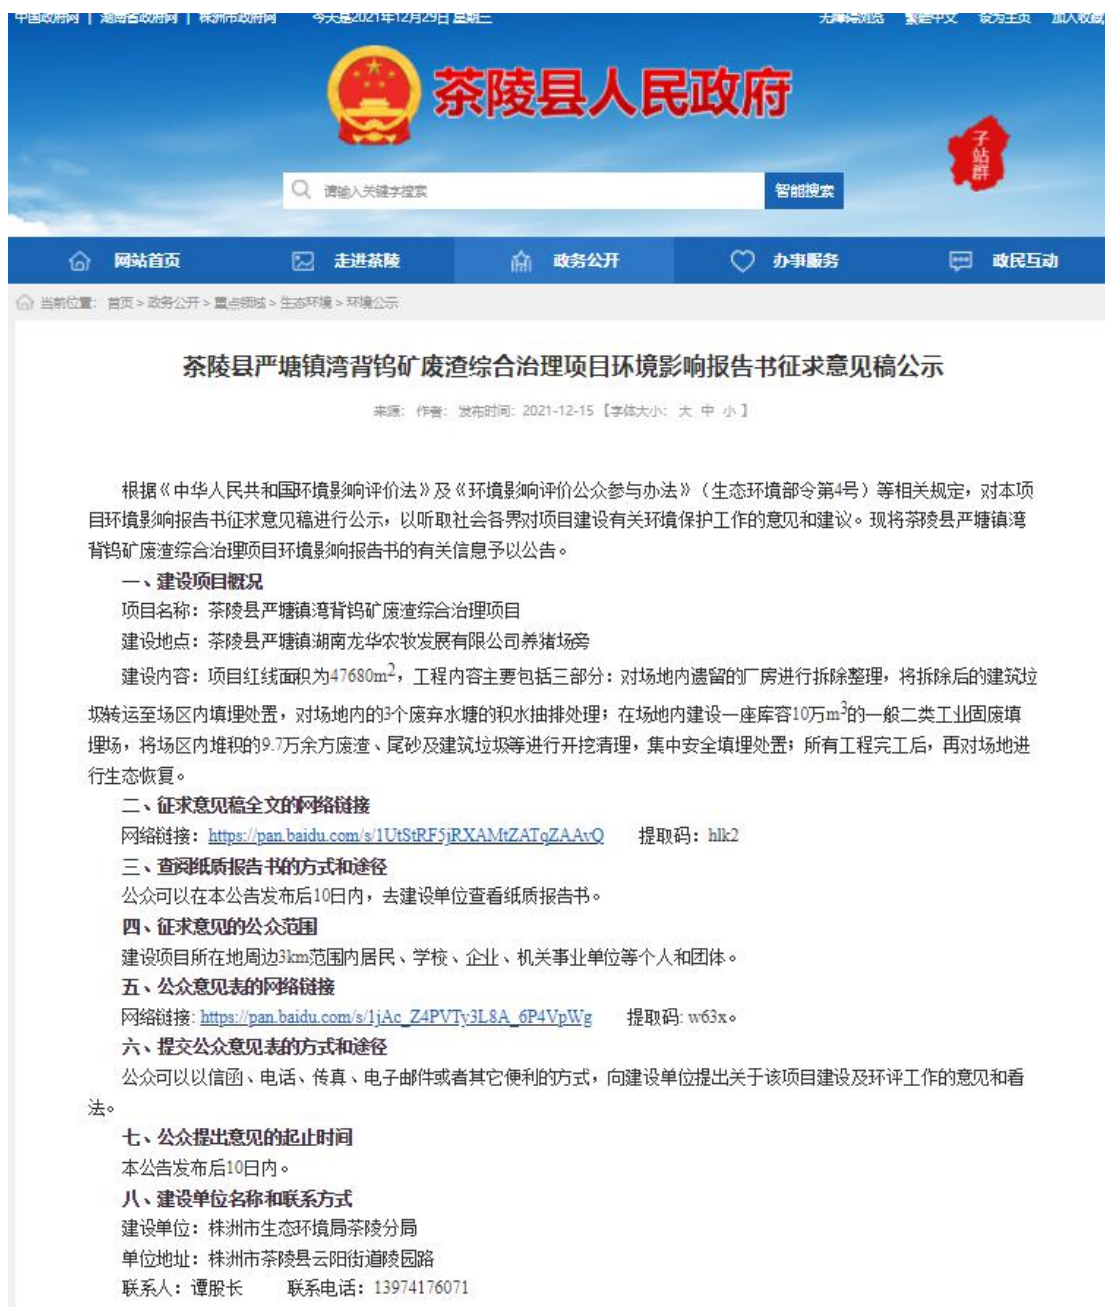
中国政府网 | 湖南省政府网 | 株洲市政府网　今天是2021年12月29日 星期三　无障碍浏览　繁體中文　设为主页　加入收藏

茶陵县人民政府

子站群

请输入关键字搜索　智能搜索

网站首页　走进茶陵　政务公开　办事服务　政民互动

当前位置：首页 > 政务公开 > 重点领域 > 生态环境 > 环境公示

茶陵县严塘镇湾背钨矿废渣综合治理项目环境影响报告书征求意见稿公示

来源：作者：发布时间：2021-12-15 【字体大小：大 中 小】

根据《中华人民共和国环境影响评价法》及《环境影响评价公众参与办法》（生态环境部令第4号）等相关规定，对本项目环境影响报告书征求意见稿进行公示，以听取社会各界对项目建设有关环境保护工作的意见和建议。现将茶陵县严塘镇湾背钨矿废渣综合治理项目环境影响报告书的有关信息予以公告。

一、建设项目概况

项目名称：茶陵县严塘镇湾背钨矿废渣综合治理项目

建设地点：茶陵县严塘镇湖南龙华农牧发展有限公司养猪场旁

建设内容：项目红线面积为47680m$^2$，工程内容主要包括三部分：对场地内遗留的厂房进行拆除整理，将拆除后的建筑垃圾转运至场区内填埋处置，对场地内的3个废弃水塘的积水抽排处理；在场地内建设一座库容10万m$^3$的一般二类工业固废填埋场，将场区内堆积的9.7万余方废渣、尾砂及建筑垃圾等进行开挖清理，集中安全填埋处置；所有工程完工后，再对场地进行生态恢复。

二、征求意见稿全文的网络链接

网络链接：https://pan.baidu.com/s/1UtStRF5jRXAMtZATqZAAvQ　提取码：hlk2

三、查阅纸质报告书的方式和途径

公众可以在本公告发布后10日内，去建设单位查看纸质报告书。

四、征求意见的公众范围

建设项目所在地周边3km范围内居民、学校、企业、机关事业单位等个人和团体。

五、公众意见表的网络链接

网络链接: https://pan.baidu.com/s/1jAc_Z4PVTy3L8A_6P4VpWg　提取码: w63x。

六、提交公众意见表的方式和途径

公众可以以信函、电话、传真、电子邮件或者其它便利的方式，向建设单位提出关于该项目建设及环评工作的意见和看法。

七、公众提出意见的起止时间

本公告发布后10日内。

八、建设单位名称和联系方式

建设单位：株洲市生态环境局茶陵分局

单位地址：株洲市茶陵县云阳街道陵园路

联系人：谭股长　联系电话：13974176071